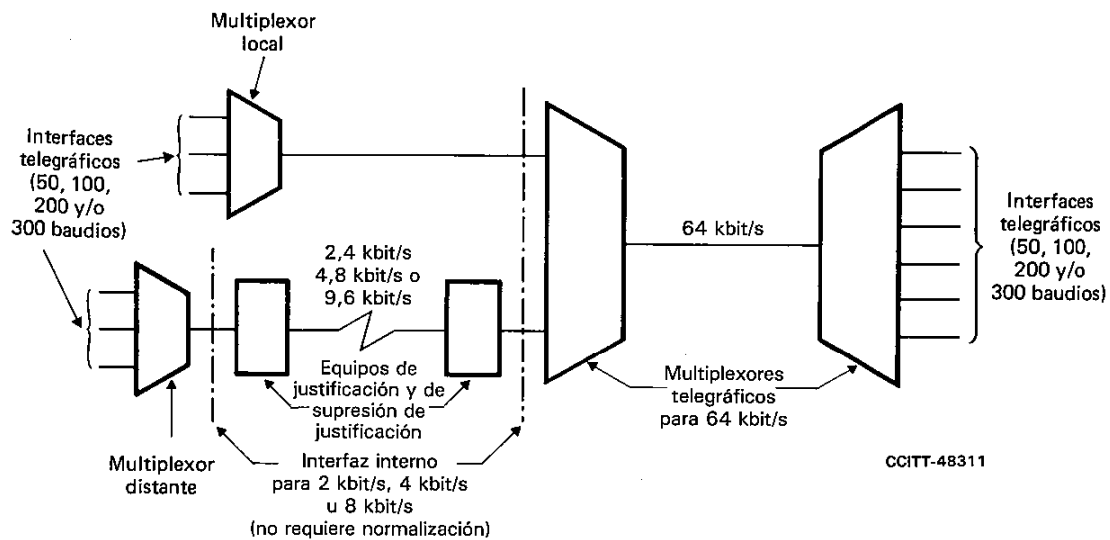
Multiplexor local

Interfaces telegráficos (50, 100, 200 y/o 300 baudios)

2,4 kbit/s
4,8 kbit/s o
9,6 kbit/s

64 kbit/s

Interfaces telegráficos (50, 100, 200 y/o 300 baudios)

Equipos de justificación y de supresión de justificación

Multiplexores telegráficos para 64 kbit/s

Multiplexor distante

Interfaz interno para 2 kbit/s, 4 kbit/s u 8 kbit/s (no requiere normalización)

CCITT-48311